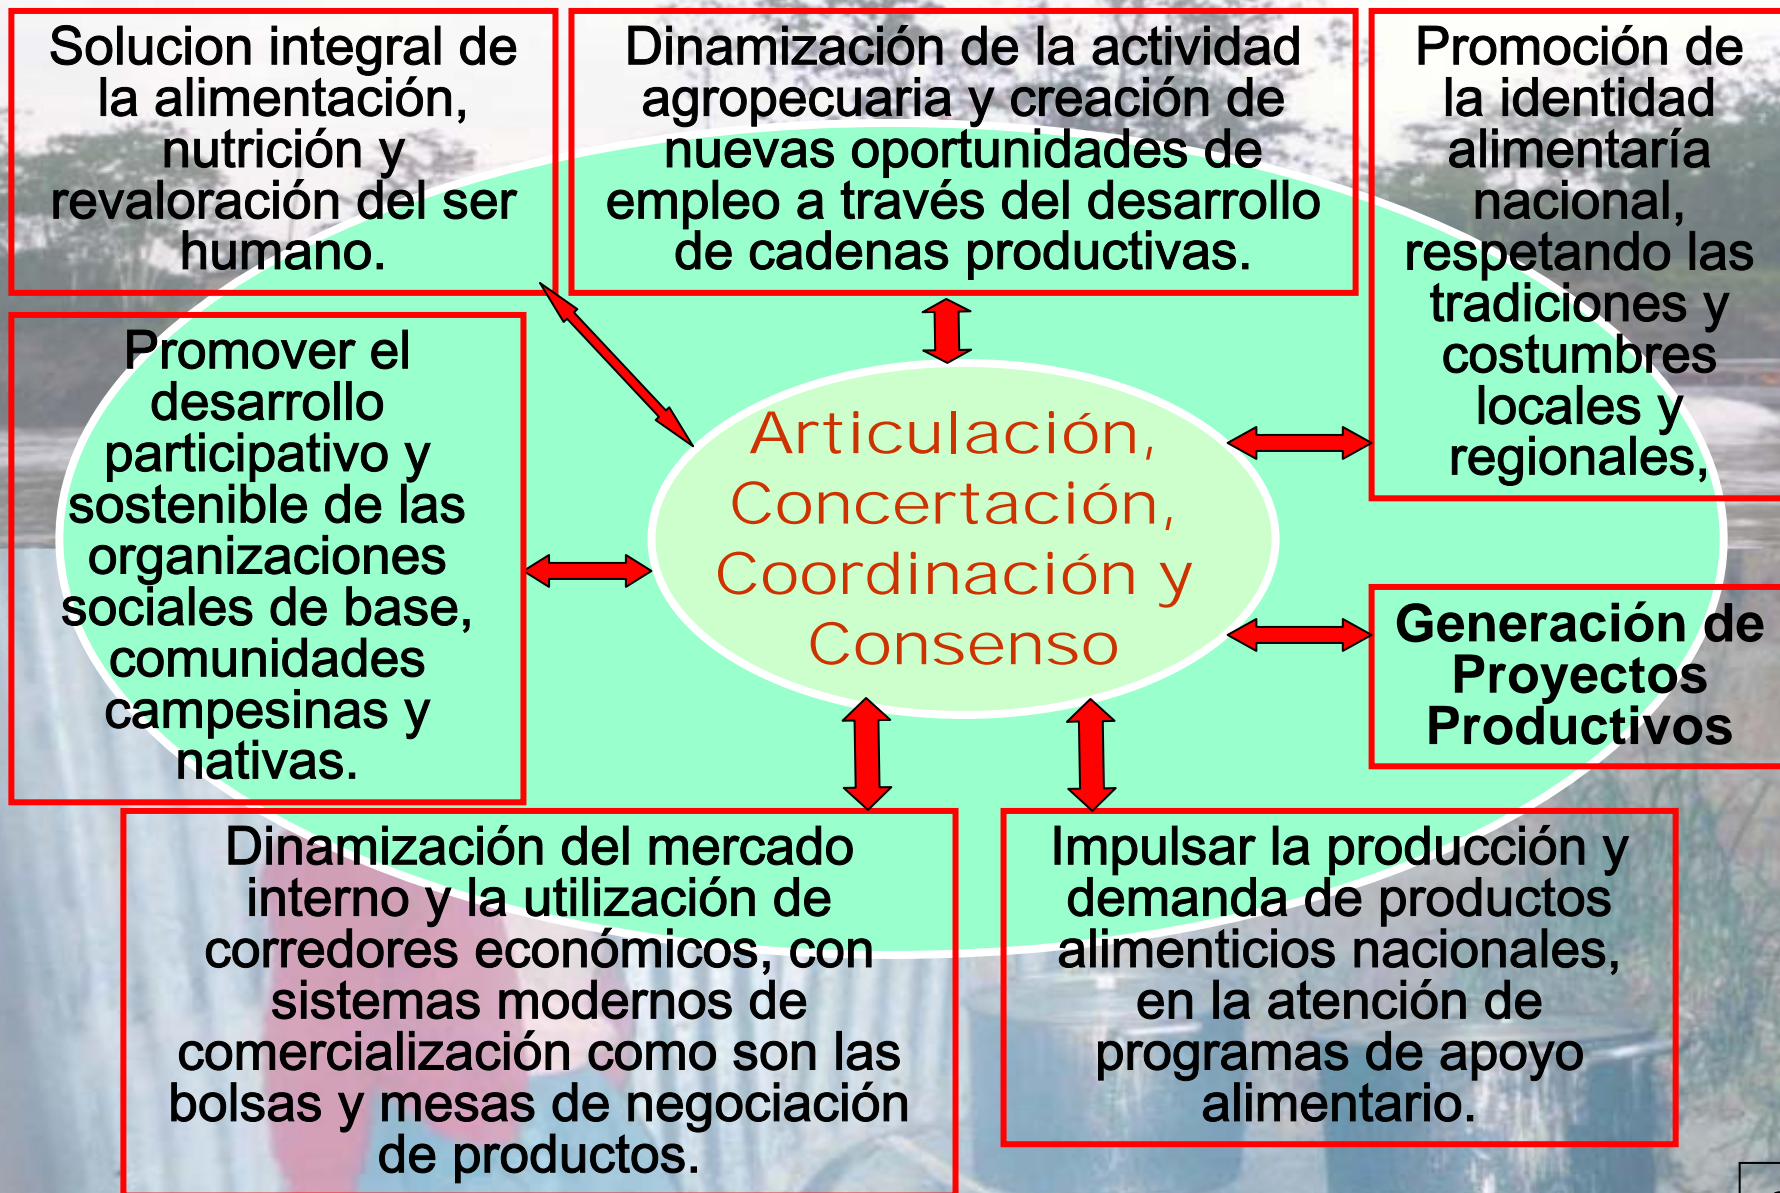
Solucion integral de la alimentación, nutrición y revaloración del ser humano.

Dinamización de la actividad agropecuaria y creación de nuevas oportunidades de empleo a través del desarrollo de cadenas productivas.

Promoción de la identidad alimentaría nacional, respetando las tradiciones y costumbres locales y regionales,

Promover el desarrollo participativo y sostenible de las organizaciones sociales de base, comunidades campesinas y nativas.

Articulación, Concertación, Coordinación y Consenso

Generación de Proyectos Productivos

Dinamización del mercado interno y la utilización de corredores económicos, con sistemas modernos de comercialización como son las bolsas y mesas de negociación de productos.

Impulsar la producción y demanda de productos alimenticios nacionales, en la atención de programas de apoyo alimentario.